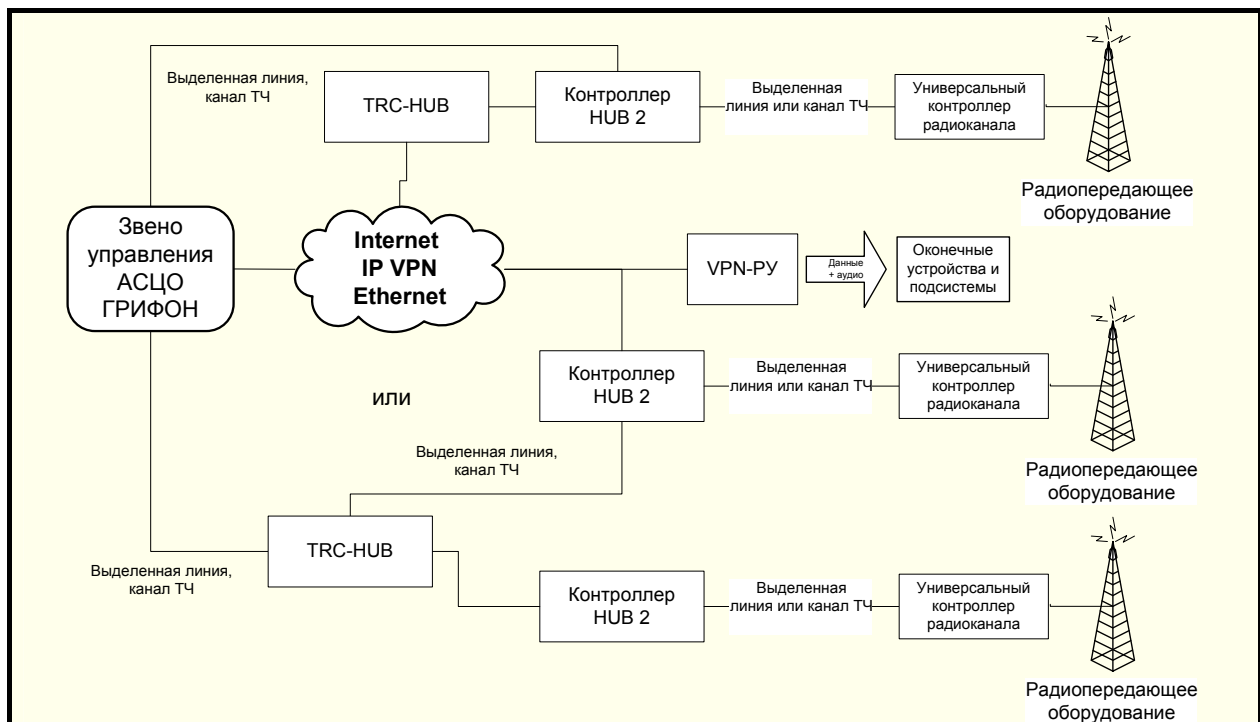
Выделенная линия, канал ТЧ

TRC-HUB

Контроллер HUB 2

Выделенная линия или канал ТЧ

Универсальный контроллер радиоканала

Радиопередающее оборудование

Звено управления АСЦО ГРИФОН

Internet IP VPN Ethernet

VPN-РУ

Данные + аудио

Оконечные устройства и подсистемы

Контроллер HUB 2

Выделенная линия или канал ТЧ

Универсальный контроллер радиоканала

или

Выделенная линия, канал ТЧ

Радиопередающее оборудование

TRC-HUB

Выделенная линия, канал ТЧ

Контроллер HUB 2

Выделенная линия или канал ТЧ

Универсальный контроллер радиоканала

Радиопередающее оборудование